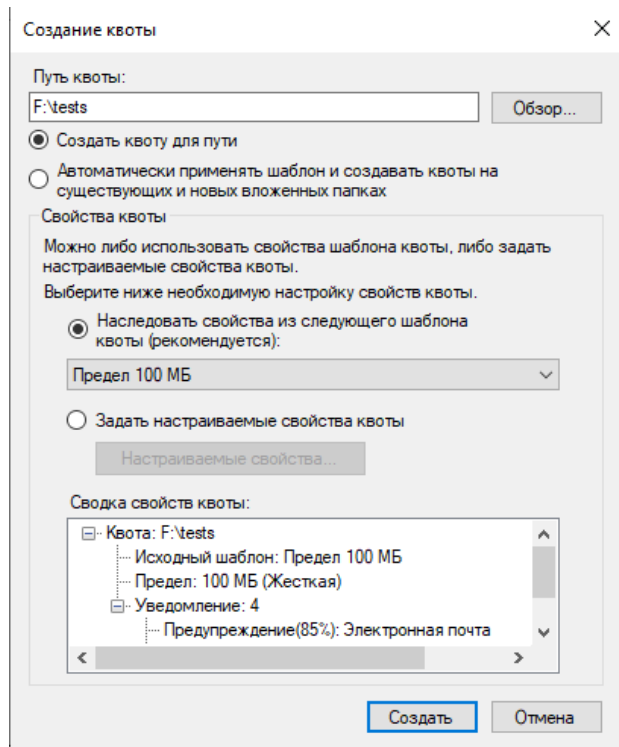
Создание квоты

Путь квоты:

F:\tests

Обзор...

Создать квоту для пути

Автоматически применять шаблон и создавать квоты на существующих и новых вложенных папках

Свойства квоты

Можно либо использовать свойства шаблона квоты, либо задать настраиваемые свойства квоты.

Выберите ниже необходимую настройку свойств квоты.

Наследовать свойства из следующего шаблона квоты (рекомендуется):

Предел 100 МБ

Задать настраиваемые свойства квоты

Настраиваемые свойства...

Сводка свойств квоты:

Квота: F:\tests
Исходный шаблон: Предел 100 МБ
Предел: 100 МБ (Жесткая)
Уведомление: 4
Предупреждение(85%): Электронная почта

Создать

Отмена